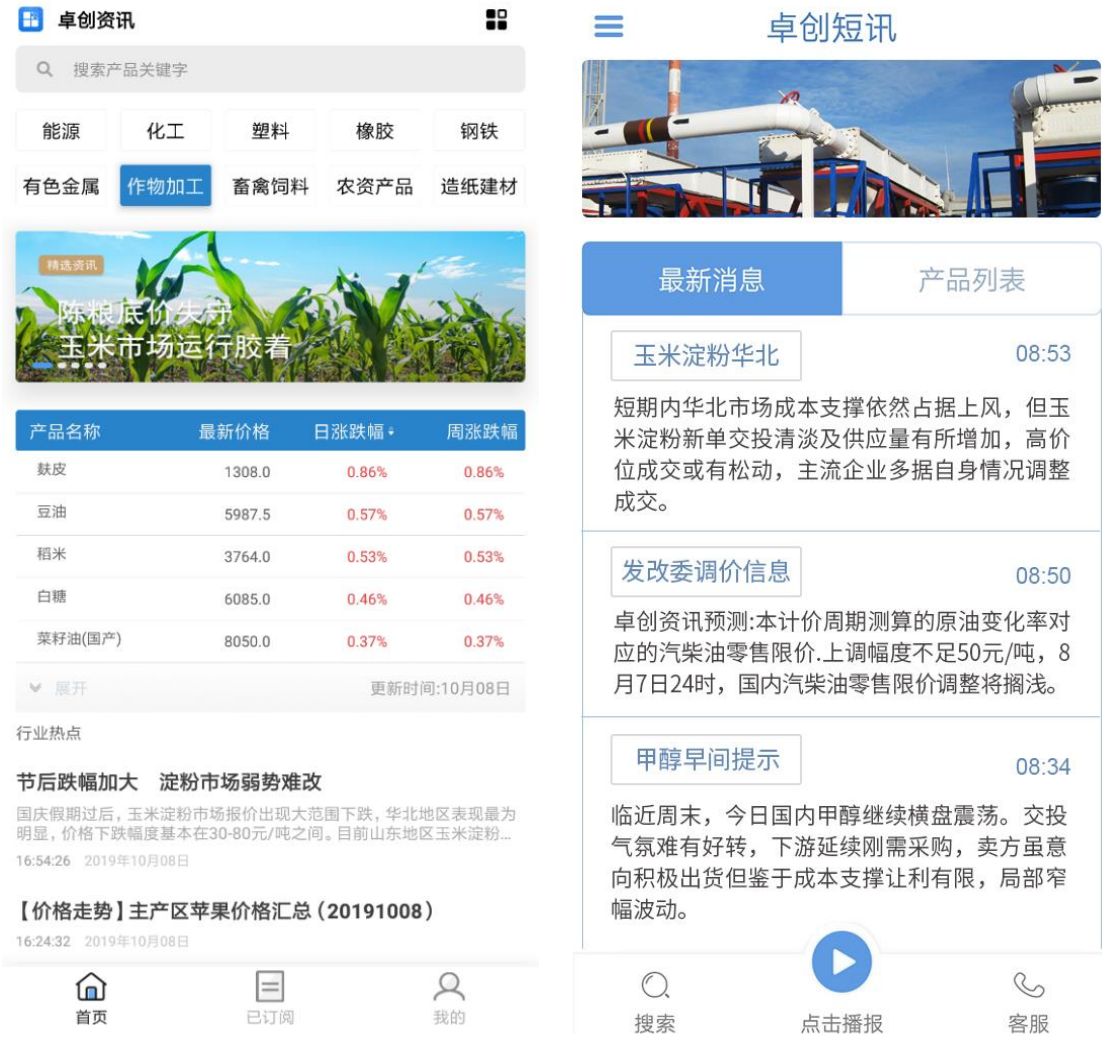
卓创资讯

搜索产品关键字

能源 化工 塑料 橡胶 钢铁
有色金属 作物加工 畜禽饲料 农资产品 造纸建材

精选资讯
陈粮底价失守
玉米市场运行胶着

| 产品名称 | 最新价格 | 日涨跌幅 | 周涨跌幅 |
|---|---|---|---|
| 麸皮 | 1308.0 | 0.86% | 0.86% |
| 豆油 | 5987.5 | 0.57% | 0.57% |
| 稻米 | 3764.0 | 0.53% | 0.53% |
| 白糖 | 6085.0 | 0.46% | 0.46% |
| 菜籽油(国产) | 8050.0 | 0.37% | 0.37% |

展开 更新时间:10月08日

行业热点

节后跌幅加大 淀粉市场弱势难改
国庆假期过后，玉米淀粉市场报价出现大范围下跌，华北地区表现最为明显，价格下跌幅度基本在30-80元/吨之间。目前山东地区玉米淀粉...
16:54:26 2019年10月08日

【价格走势】主产区苹果价格汇总（20191008）
16:24:32 2019年10月08日

首页 已订阅 我的

卓创短讯

最新消息 产品列表

玉米淀粉华北 08:53
短期内华北市场成本支撑依然占据上风，但玉米淀粉新单交投清淡及供应量有所增加，高价位成交或有松动，主流企业多据自身情况调整成交。

发改委调价信息 08:50
卓创资讯预测:本计价周期测算的原油变化率对应的汽柴油零售限价.上调幅度不足50元/吨，8月7日24时，国内汽柴油零售限价调整将搁浅。

甲醇早间提示 08:34
临近周末，今日国内甲醇继续横盘震荡。交投气氛难有好转，下游延续刚需采购，卖方虽意向积极出货但鉴于成本支撑让利有限，局部窄幅波动。

搜索 点击播报 客服